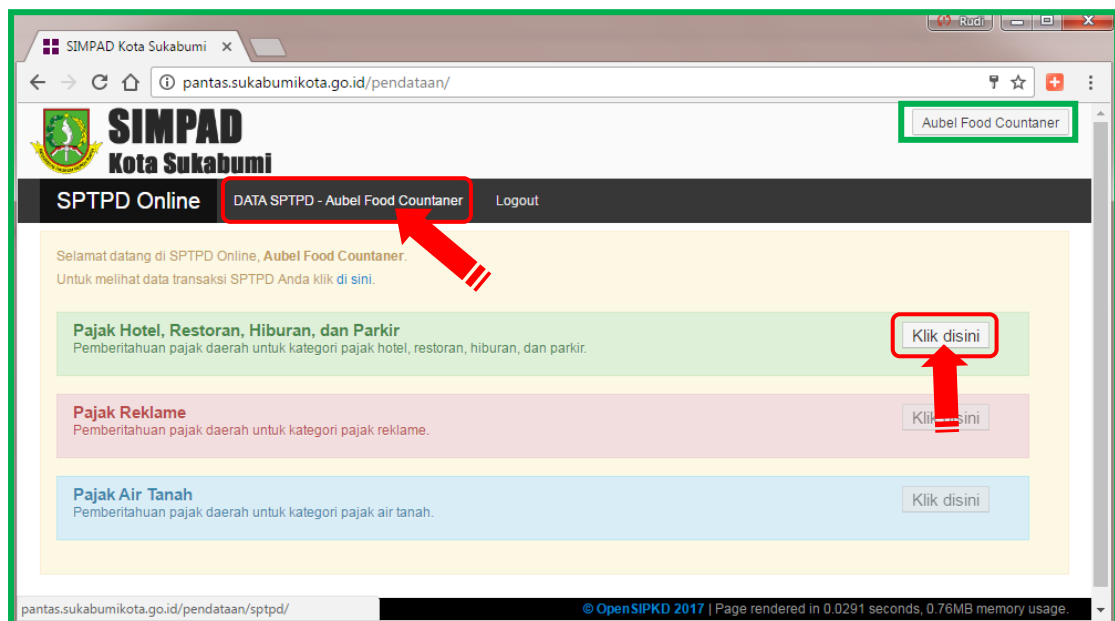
Rudi

SIMPAD Kota Sukabumi ×

pantas.sukabumikota.go.id/pendataan/

SIMPAD
Kota Sukabumi

Aubel Food Countaner

SPTPD Online DATA SPTPD - Aubel Food Countaner Logout

Selamat datang di SPTPD Online, Aubel Food Countaner.
Untuk melihat data transaksi SPTPD Anda klik di sini.

Pajak Hotel, Restoran, Hiburan, dan Parkir
Pemberitahuan pajak daerah untuk kategori pajak hotel, restoran, hiburan, dan parkir.
Klik disini

Pajak Reklame
Pemberitahuan pajak daerah untuk kategori pajak reklame.
Klik disini

Pajak Air Tanah
Pemberitahuan pajak daerah untuk kategori pajak air tanah.
Klik disini

pantas.sukabumikota.go.id/pendataan/sptpd/

© OpenSIPKD 2017 | Page rendered in 0.0291 seconds, 0.76MB memory usage.